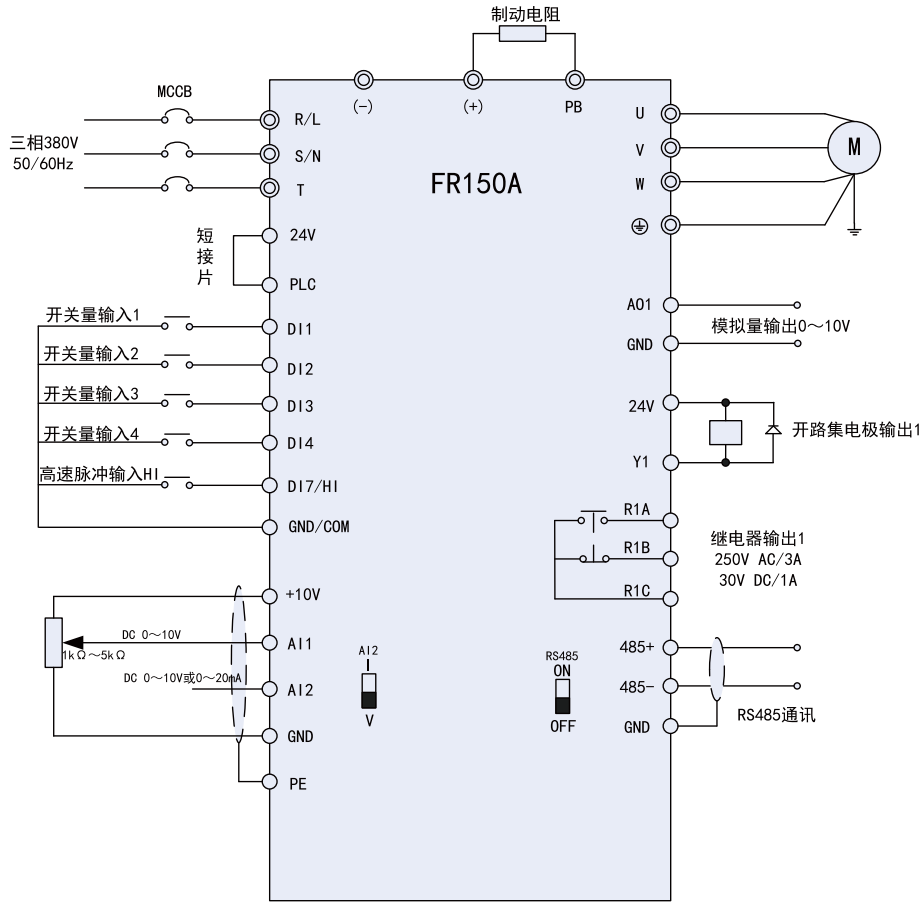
制动电阻

MCCB

(−) (+) PB

R/L
三相380V
50/60Hz
S/N
T

FR150A

U
V
W
M

短
接
片
24V
PLC

开关量输入1
DI1
开关量输入2
DI2
开关量输入3
DI3
开关量输入4
DI4
高速脉冲输入HI
DI7/HI
GND/COM

AO1
模拟量输出0～10V
GND

24V
开路集电极输出1
Y1

R1A
继电器输出1
R1B
250V AC/3A
30V DC/1A
R1C

+10V
DC 0～10V
AI1
1kΩ～5kΩ
DC 0～10V或0～20mA
AI2
GND
PE

AI2
V

RS485
ON
OFF

485+
485−
GND
RS485通讯